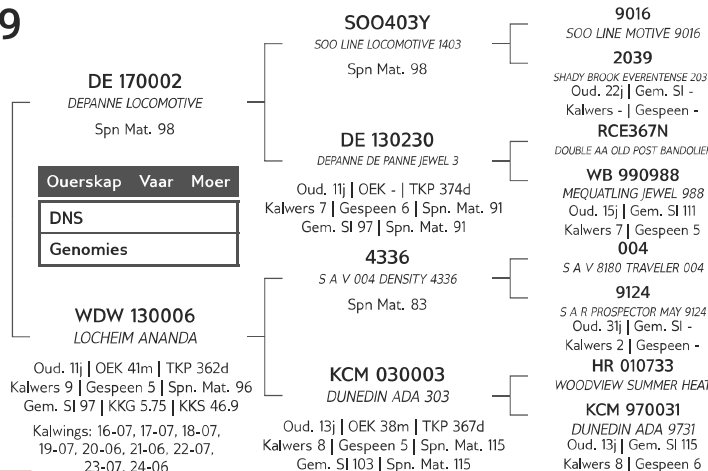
9

DE 170002
DEPANNE LOCOMOTIVE
Spn Mat. 98

| Ouerskap | Vaar | Moer |
|---|---|---|
| DNS | | |
| Genomies | | |

WDW 130006
LOCHEIM ANANDA
Oud. 11j | OEK 41m | TKP 362d
Kalwers 9 | Gespeen 5 | Spn. Mat. 96
Gem. SI 97 | KKG 5.75 | KKS 46.9
Kalwings: 16-07, 17-07, 18-07, 19-07, 20-06, 21-06, 22-07, 23-07, 24-06

SOO403Y
SOO LINE LOCOMOTIVE 1403
Spn Mat. 98

DE 130230
DEPANNE DE PANNE JEWEL 3
Oud. 11j | OEK - | TKP 374d
Kalwers 7 | Gespeen 6 | Spn. Mat. 91
Gem. SI 97 | Spn. Mat. 91

4336
S A V 004 DENSITY 4336
Spn Mat. 83

KCM 030003
DUNEDIN ADA 303
Oud. 13j | OEK 38m | TKP 367d
Kalwers 8 | Gespeen 5 | Spn. Mat. 115
Gem. SI 103 | Spn. Mat. 115

9016
SOO LINE MOTIVE 9016

2039
SHADY BROOK EVERENTENSE 203
Oud. 22j | Gem. SI -
Kalwers - | Gespeen -

RCE367N
DOUBLE AA OLD POST BANDOLIE

WB 990988
MEQUATLING JEWEL 988
Oud. 15j | Gem. SI 111
Kalwers 7 | Gespeen 5

004
S A V 8180 TRAVELER 004

9124
S A R PROSPECTOR MAY 9124
Oud. 31j | Gem. SI -
Kalwers 2 | Gespeen -

HR 010733
WOODVIEW SUMMER HEAT

KCM 970031
DUNEDIN ADA 9731
Oud. 13j | Gem. SI 115
Kalwers 8 | Gespeen 6